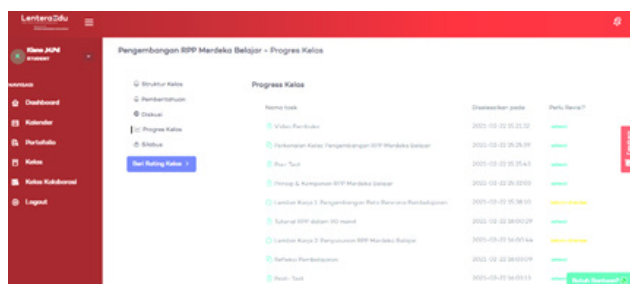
LenteraEdu

Kiana JAJNI
STUDENT

NAVIGASI
Dashboard
Kalender
Portofolio
Kelas
Kelas Kolaborasi
Logout

Pengembangan RPP Merdeka Belajar - Progres Kelas

Struktur Kelas
Pemberitahuan
Diskusi
Progres Kelas
Silabus
Beri Rating Kelas >

Progress Kelas

| Nama task | Diselesaikan pada | Perlu Revisi? |
|---|---|---|
| Video Pembuka | 2021-03-22 15:22:32 | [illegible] |
| Perkenalan Kelas: Pengembangan RPP Merdeka Belajar | 2021-03-22 15:28:39 | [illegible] |
| Pre-Test | 2021-03-22 15:35:43 | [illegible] |
| Prinsip & Komponen RPP Merdeka Belajar | 2021-03-22 15:32:03 | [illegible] |
| Lembar Kerja 1: Pengembangan Peta Rencana Pembelajaran | 2021-03-22 15:38:30 | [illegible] |
| Tutorial RPP dalam 90 menit | 2021-03-22 18:00:29 | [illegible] |
| Lembar Kerja 2: Penyusunan RPP Merdeka Belajar | 2021-03-22 16:07:44 | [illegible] |
| Refleksi Pembelajaran | 2021-03-22 18:03:09 | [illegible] |
| Post-Test | 2021-03-22 16:03:13 | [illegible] |

Butuh Bantuan?